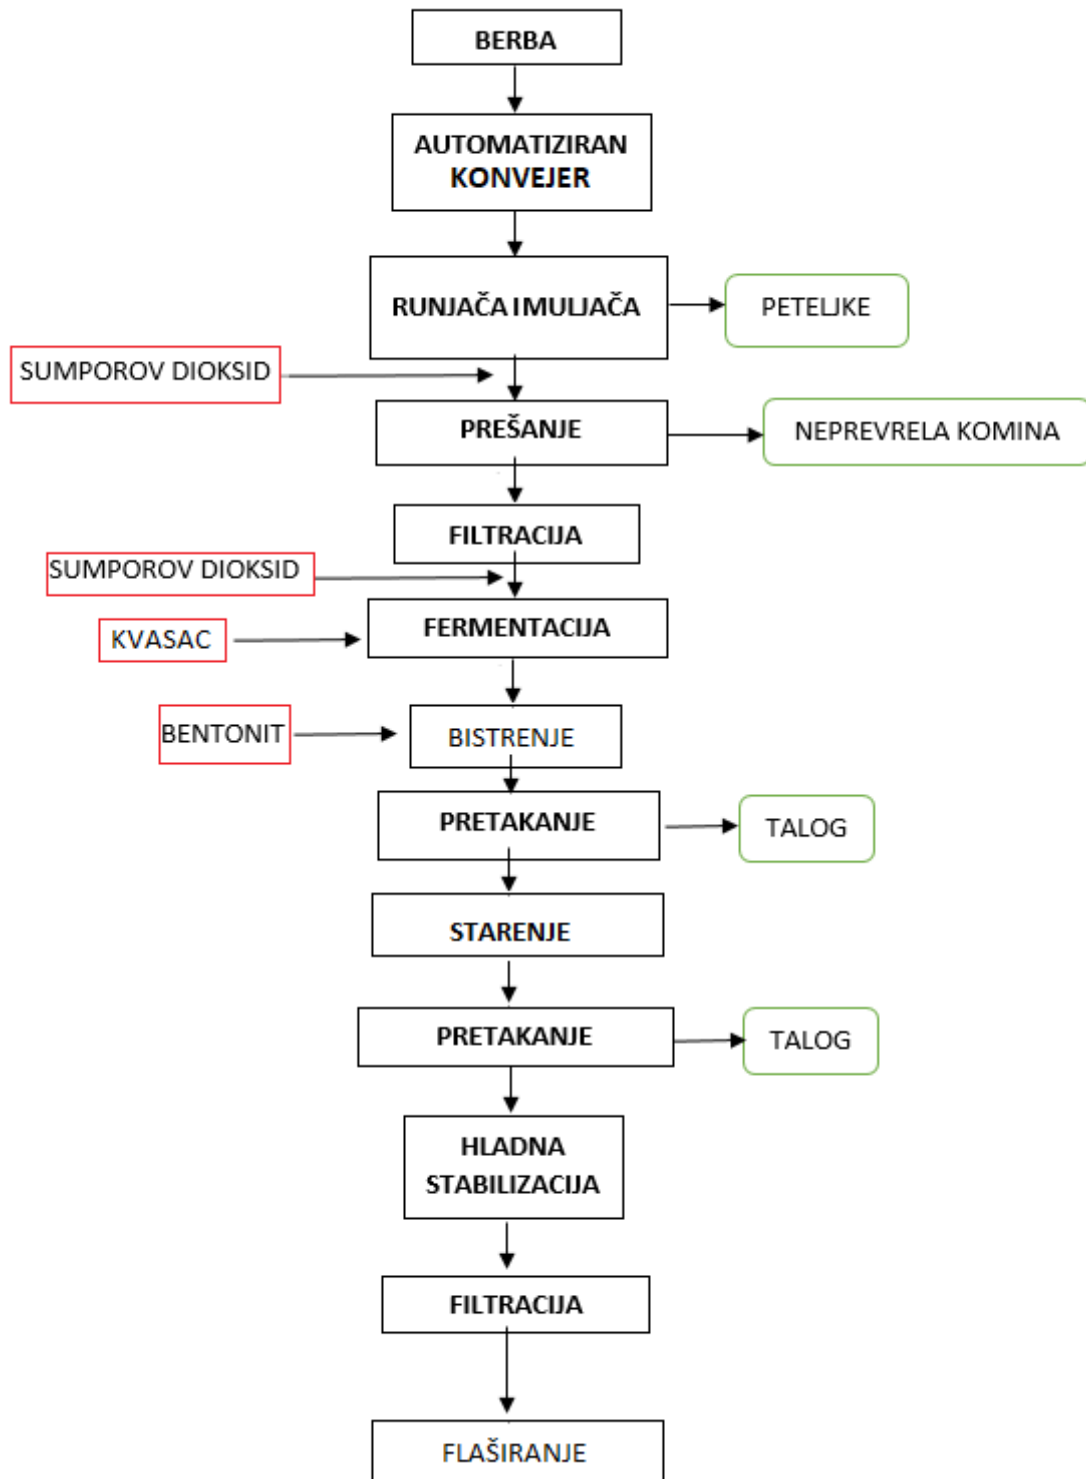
BERBA

AUTOMATIZIRAN KONVEJER

RUNJAČA I MULJAČA

PETELJKE

SUMPOROV DIOKSID

PREŠANJE

NEPREVRELA KOMINA

FILTRACIJA

SUMPOROV DIOKSID

FERMENTACIJA

KVASAC

BENTONIT

BISTRENJE

PRETAKANJE

TALOG

STARENJE

PRETAKANJE

TALOG

HLADNA STABILIZACIJA

FILTRACIJA

FLAŠIRANJE